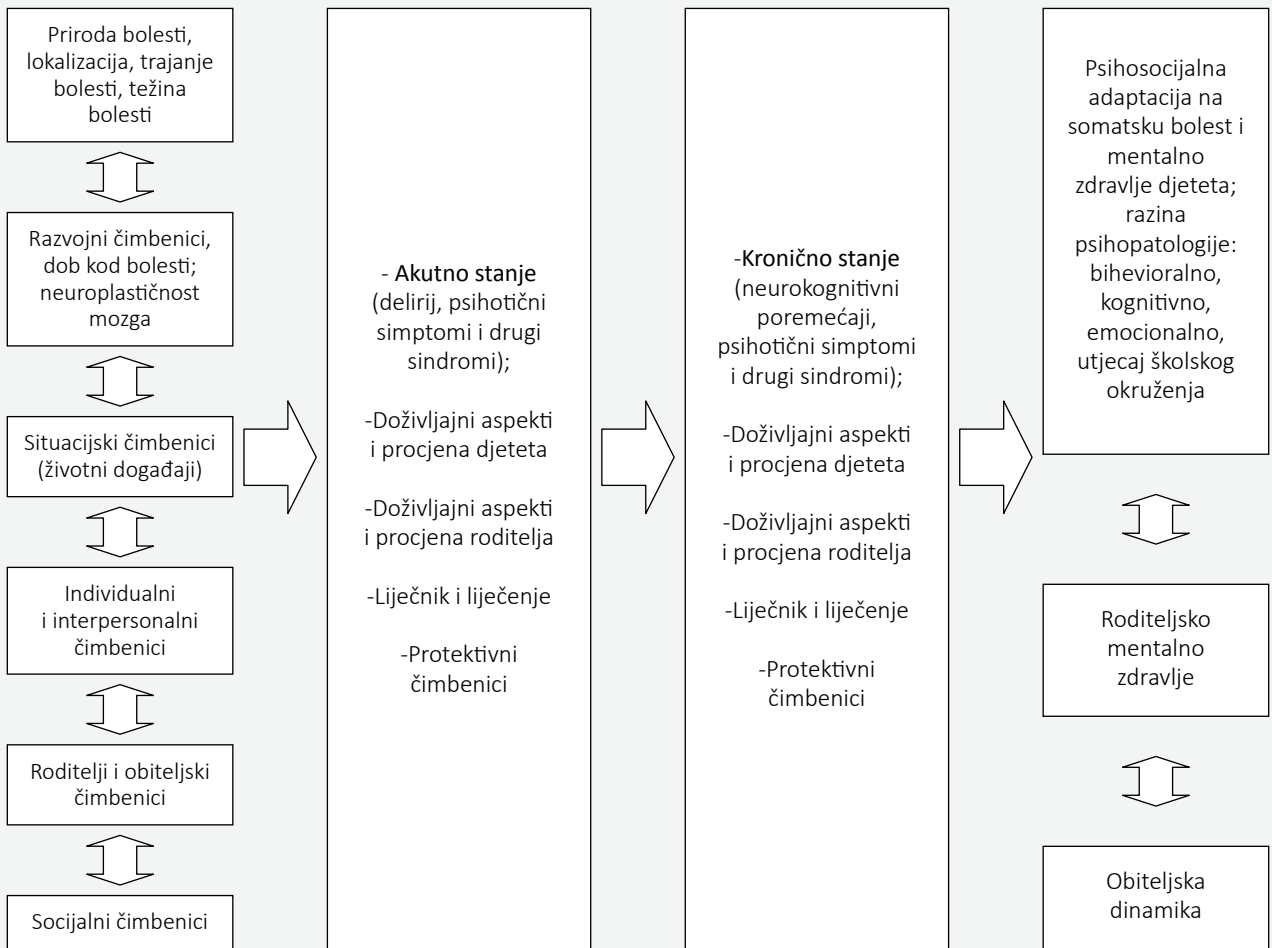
Priroda bolesti, lokalizacija, trajanje bolesti, težina bolesti

Razvojni čimbenici, dob kod bolesti; neuroplastičnost mozga

Situacijski čimbenici (životni događaji)

Individualni i interpersonalni čimbenici

Roditelji i obiteljski čimbenici

Socijalni čimbenici

- Akutno stanje (delirij, psihotični simptomi i drugi sindromi);

-Doživljajni aspekti i procjena djeteta

-Doživljajni aspekti i procjena roditelja

-Liječnik i liječenje

-Protektivni čimbenici

-Kronično stanje (neurokognitivni poremećaji, psihotični simptomi i drugi sindromi);

-Doživljajni aspekti i procjena djeteta

-Doživljajni aspekti i procjena roditelja

-Liječnik i liječenje

-Protektivni čimbenici

Psihosocijalna adaptacija na somatsku bolest i mentalno zdravlje djeteta; razina psihopatologije: bihevioralno, kognitivno, emocionalno, utjecaj školskog okruženja

Roditeljsko mentalno zdravlje

Obiteljska dinamika